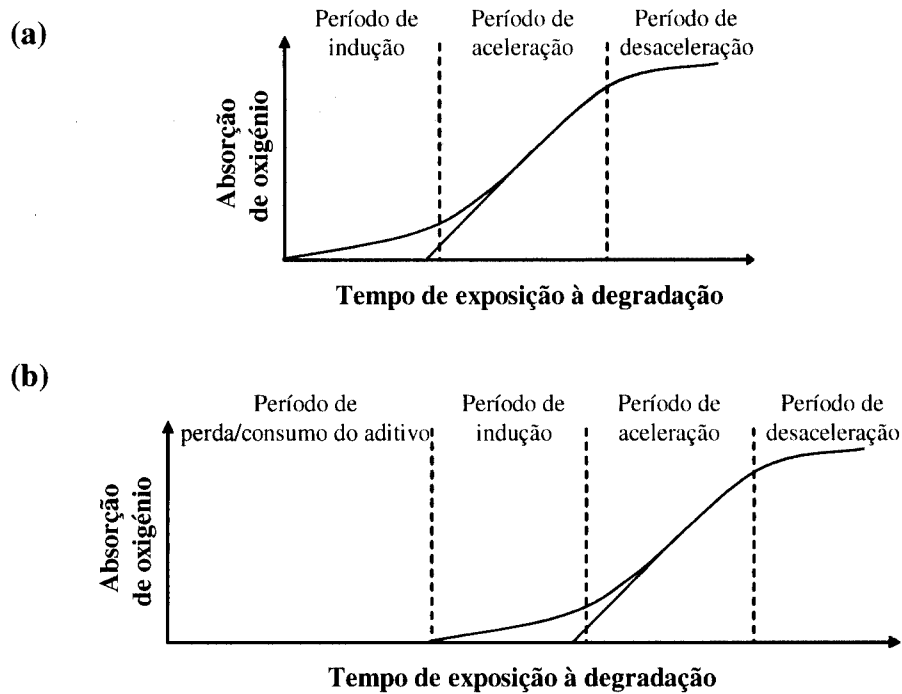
(a)

Período de indução

Período de aceleração

Período de desaceleração

Absorção de oxigénio

Tempo de exposição à degradação

(b)

Período de perda/consumo do aditivo

Período de indução

Período de aceleração

Período de desaceleração

Absorção de oxigénio

Tempo de exposição à degradação